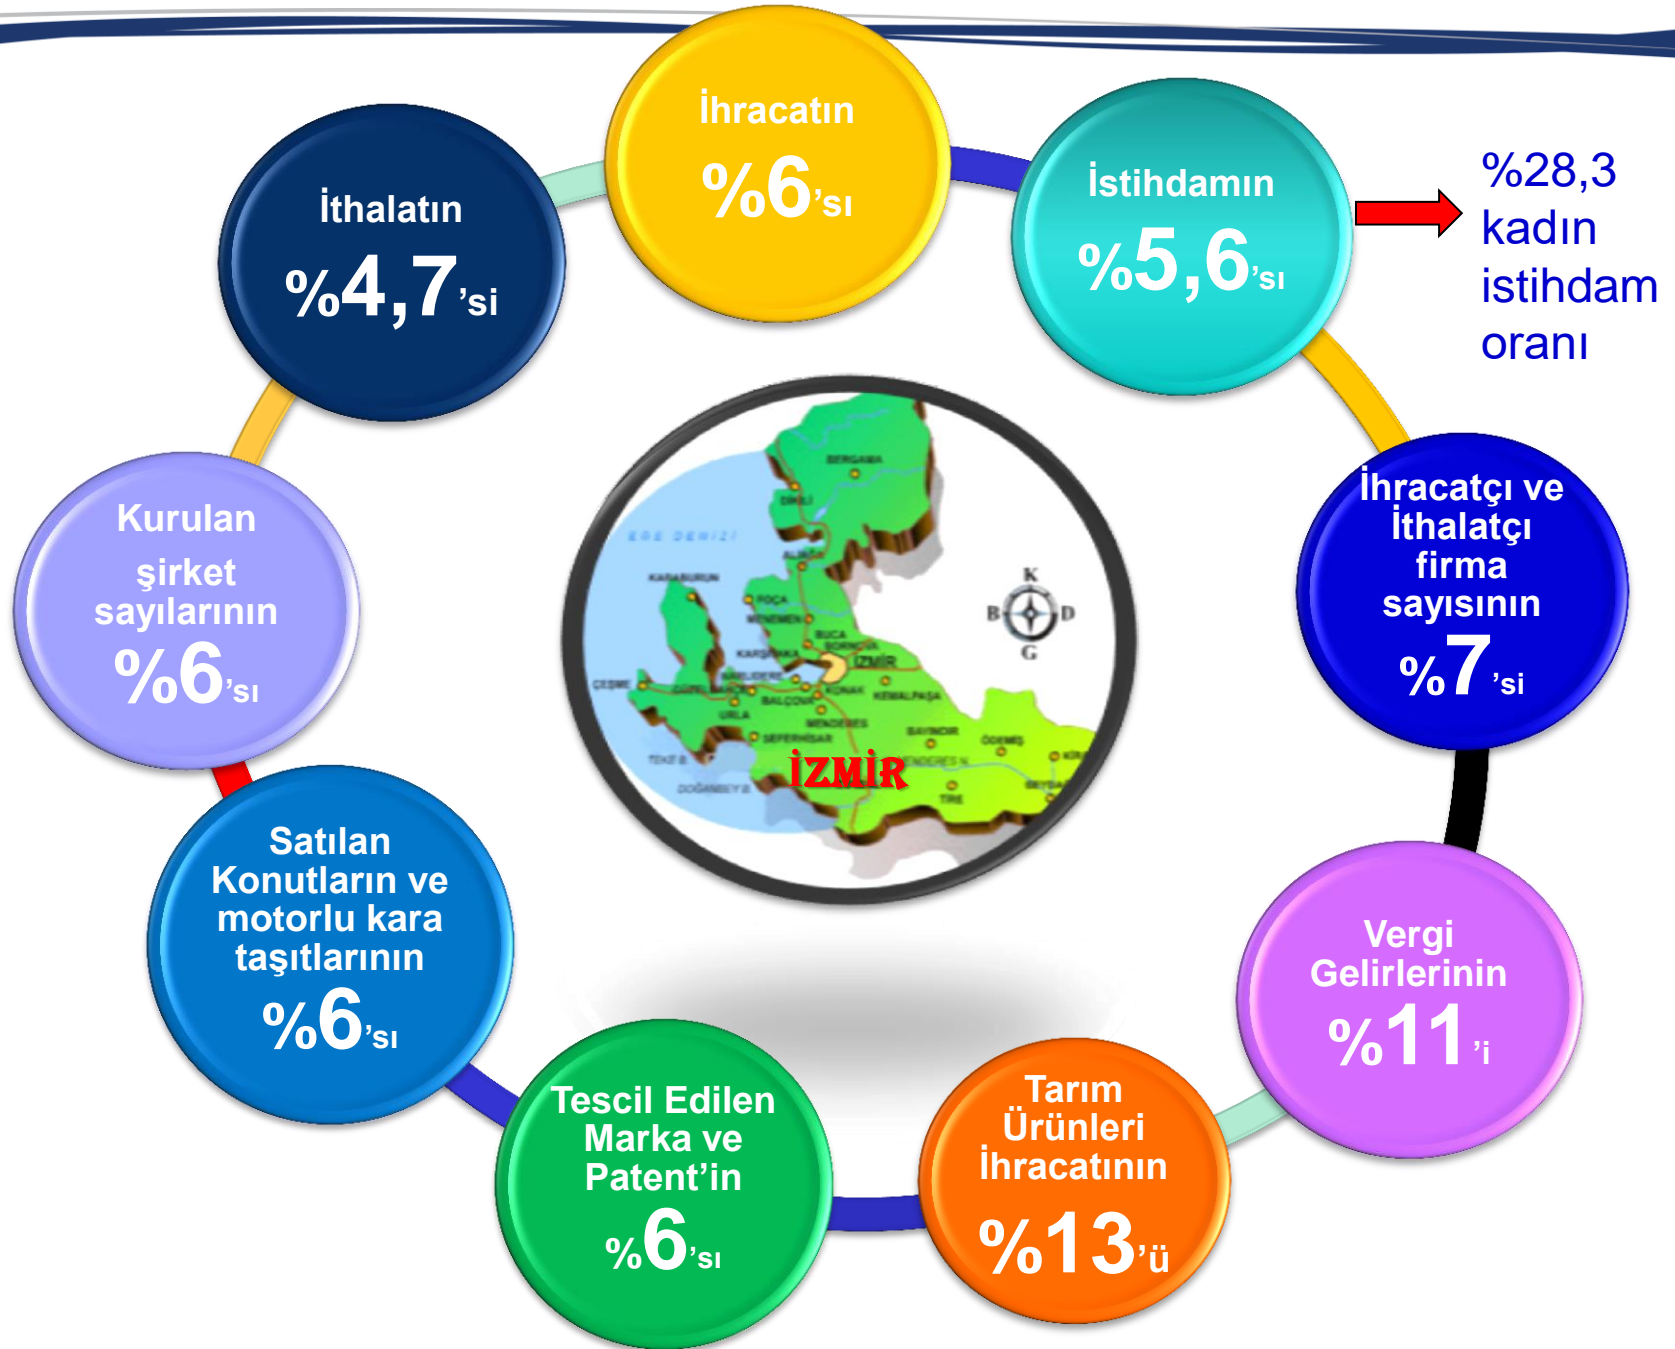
İhracatın
%6'sı

İstihdamın
%5,6'sı

%28,3 kadın istihdam oranı

İhracatçı ve İthalatçı firma sayısının
%7'si

Vergi Gelirlerinin
%11'i

Tarım Ürünleri İhracatının
%13'ü

Tescil Edilen Marka ve Patent'in
%6'sı

Satılan Konutların ve motorlu kara taşıtlarının
%6'sı

Kurulan şirket sayılarının
%6'sı

İthalatın
%4,7'si

EGE DENİZİ
BERGAMA
DİKİLİ
ALİAĞA
KARABURUN
FOÇA
MENEMEN
KARŞIYAKA
BUCA
BORNOVA
İZMİR
ÇEŞME
GÜZELBAHÇE
NARLIDERE
KONAK
BALÇOVA
KEMALPAŞA
URLA
MENDERES
SEFERİHİSAR
BAYINDIR
ÖDEMİŞ
TEKE
DOĞANBEYLİ
TİRE
K
B
D
G
İZMİR